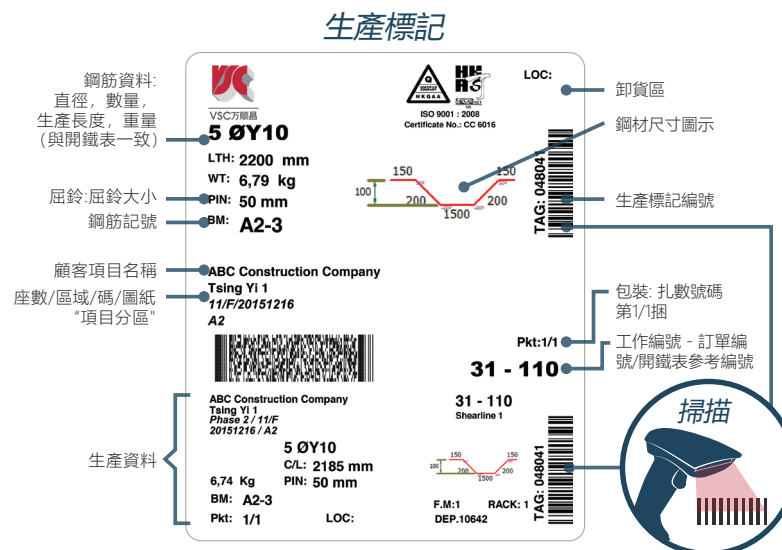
生產標記

鋼筋資料:
直徑，數量，
生產長度，重量
(與開鐵表一致)

屈鈴:屈鈴大小

鋼筋記號

顧客項目名稱

座數/區域/碼/圖紙
"項目分區"

生產資料

VSC万順昌

HKQAA

ISO 9001 : 2008
Certificate No.: CC 6016

LOC:

5 ØY10

LTH: 2200 mm
WT: 6,79 kg
PIN: 50 mm
BM: A2-3

150
150
100
200
200
1500

TAG: 048041

ABC Construction Company
Tsing Yi 1
11/F/20151216
A2

Pkt:1/1

31 - 110

ABC Construction Company
Tsing Yi 1
Phase 2 / 11/F
20151216 / A2

31 - 110
Shearline 1

5 ØY10
C/L: 2185 mm
PIN: 50 mm
6,74 Kg
BM: A2-3
Pkt: 1/1
LOC:

150
150
100
200
200
1500

F.M:1
RACK: 1
DEP.10642

TAG: 048041

卸貨區

鋼材尺寸圖示

生產標記編號

包裝: 扎數號碼
第1/1捆

工作編號 - 訂單編號/開鐵表參考編號

掃描